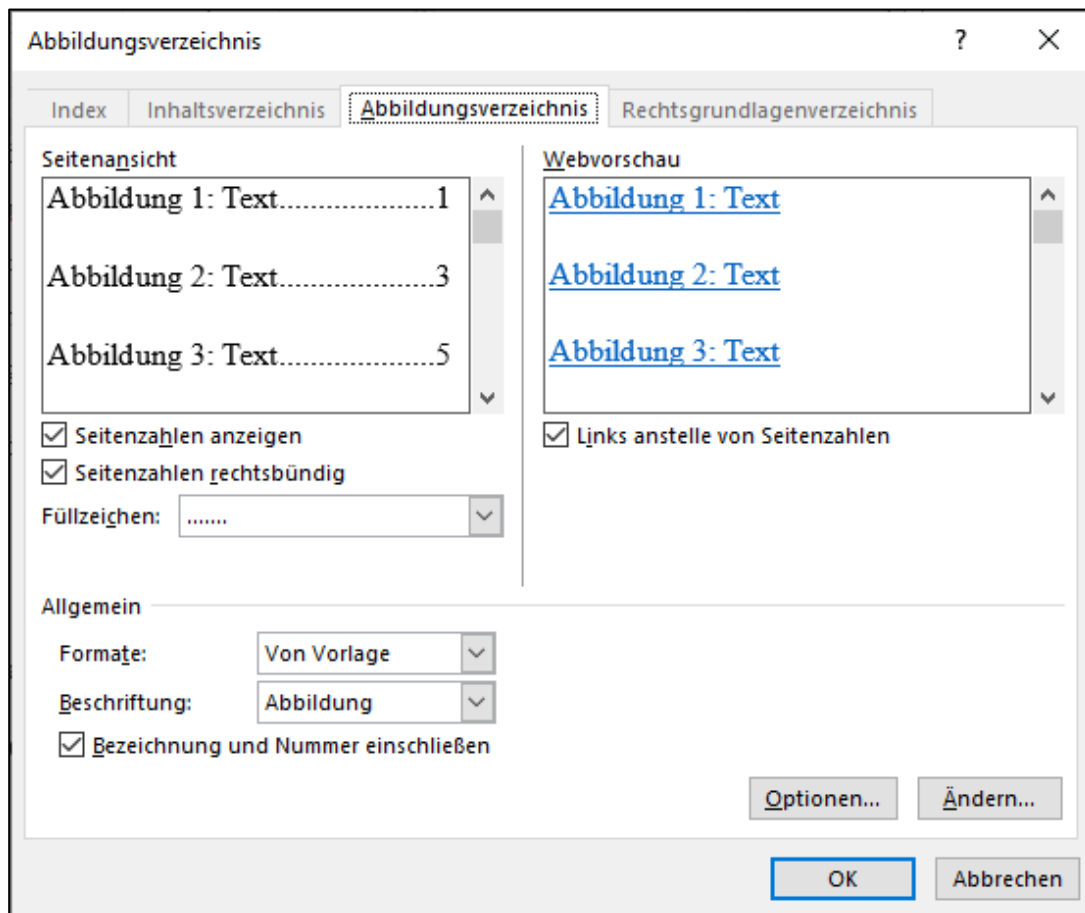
Abbildungsverzeichnis

?

Index | Inhaltsverzeichnis | Abbildungsverzeichnis | Rechtsgrundlagenverzeichnis

Seitenansicht

Abbildung 1: Text....................1

Abbildung 2: Text....................3

Abbildung 3: Text....................5

Seitenzahlen anzeigen

Seitenzahlen rechtsbündig

Füllzeichen: .......

Webvorschau

Abbildung 1: Text

Abbildung 2: Text

Abbildung 3: Text

Links anstelle von Seitenzahlen

Allgemein

Formate: Von Vorlage

Beschriftung: Abbildung

Bezeichnung und Nummer einschließen

Optionen...

Ändern...

OK

Abbrechen